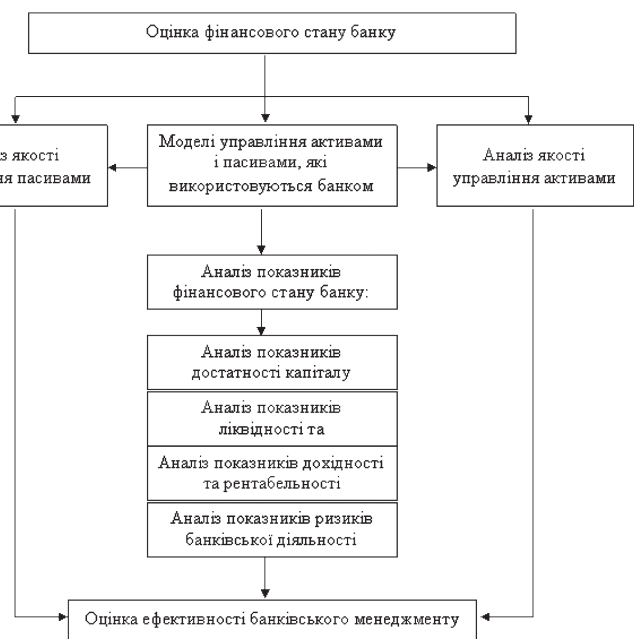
Оцінка фінансового стану банку

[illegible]з якості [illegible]я пасивами

Моделі управління активами і пасивами, які використовуються банком

Аналіз якості управління активами

Аналіз показників фінансового стану банку:

Аналіз показників достатності капіталу

Аналіз показників ліквідності та

Аналіз показників дохідності та рентабельності

Аналіз показників ризиків банківської діяльності

Оцінка ефективності банківського менеджменту